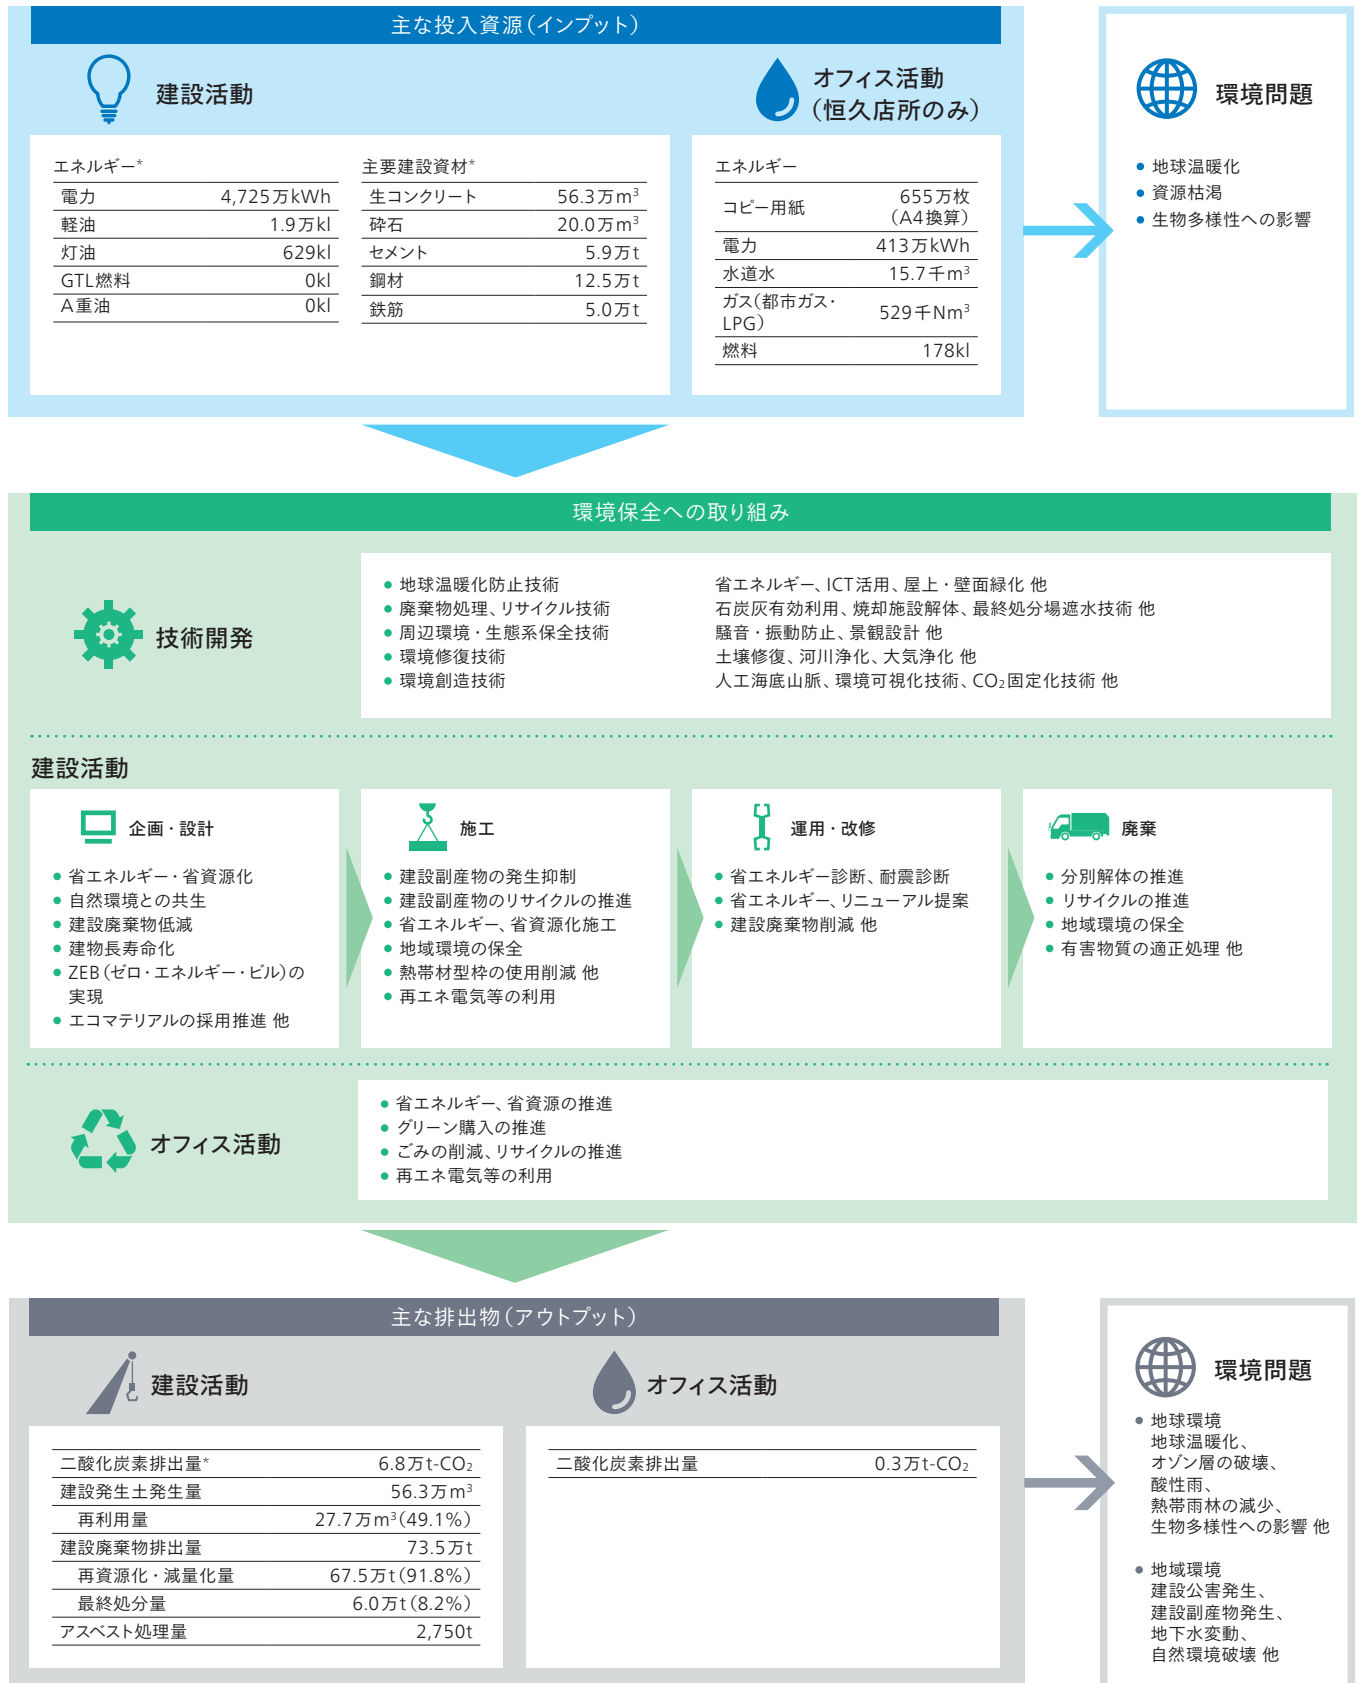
主な投入資源（インプット）

建設活動

オフィス活動（恒久店所のみ）

環境問題

- 地球温暖化
- 資源枯渇
- 生物多様性への影響

エネルギー*

| 電力 | 4,725万kWh |
|---|---|
| 軽油 | 1.9万kl |
| 灯油 | 629kl |
| GTL燃料 | 0kl |
| A重油 | 0kl |

主要建設資材*

| 生コンクリート | 56.3万$m^3$ |
|---|---|
| 砕石 | 20.0万$m^3$ |
| セメント | 5.9万t |
| 鋼材 | 12.5万t |
| 鉄筋 | 5.0万t |

エネルギー

| コピー用紙 | 655万枚（A4換算） |
|---|---|
| 電力 | 413万kWh |
| 水道水 | 15.7千$m^3$ |
| ガス（都市ガス・LPG） | 529千$Nm^3$ |
| 燃料 | 178kl |

環境保全への取り組み

技術開発

- 地球温暖化防止技術　省エネルギー、ICT活用、屋上・壁面緑化 他
- 廃棄物処理、リサイクル技術　石炭灰有効利用、焼却施設解体、最終処分場遮水技術 他
- 周辺環境・生態系保全技術　騒音・振動防止、景観設計 他
- 環境修復技術　土壌修復、河川浄化、大気浄化 他
- 環境創造技術　人工海底山脈、環境可視化技術、$CO_2$固定化技術 他

建設活動

企画・設計
- 省エネルギー・省資源化
- 自然環境との共生
- 建設廃棄物低減
- 建物長寿命化
- ZEB（ゼロ・エネルギー・ビル）の実現
- エコマテリアルの採用推進 他

施工
- 建設副産物の発生抑制
- 建設副産物のリサイクルの推進
- 省エネルギー、省資源化施工
- 地域環境の保全
- 熱帯材型枠の使用削減 他
- 再エネ電気等の利用

運用・改修
- 省エネルギー診断、耐震診断
- 省エネルギー、リニューアル提案
- 建設廃棄物削減 他

廃棄
- 分別解体の推進
- リサイクルの推進
- 地域環境の保全
- 有害物質の適正処理 他

オフィス活動

- 省エネルギー、省資源の推進
- グリーン購入の推進
- ごみの削減、リサイクルの推進
- 再エネ電気等の利用

主な排出物（アウトプット）

建設活動

オフィス活動

| 二酸化炭素排出量* | 6.8万t-$CO_2$ |
|---|---|
| 建設発生土発生量 | 56.3万$m^3$ |
| 再利用量 | 27.7万$m^3$（49.1%） |
| 建設廃棄物排出量 | 73.5万t |
| 再資源化・減量化量 | 67.5万t（91.8%） |
| 最終処分量 | 6.0万t（8.2%） |
| アスベスト処理量 | 2,750t |

| 二酸化炭素排出量 | 0.3万t-$CO_2$ |
|---|---|

環境問題

- 地球環境
地球温暖化、オゾン層の破壊、酸性雨、熱帯雨林の減少、生物多様性への影響 他

- 地域環境
建設公害発生、建設副産物発生、地下水変動、自然環境破壊 他